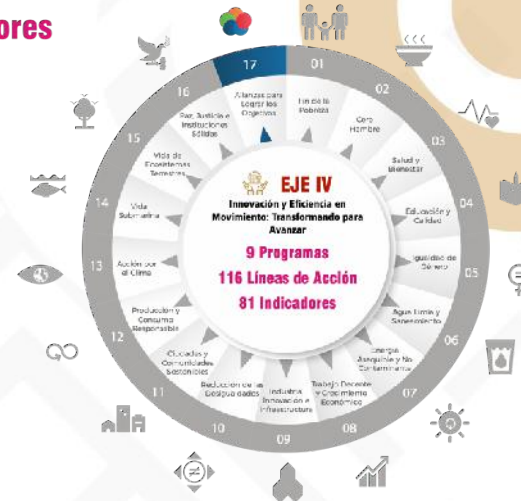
ores

17
Alianzas para Lograr los Objetivos
01
Fin de la Pobreza
02
Cero Hambre
03
Salud y Bienestar
04
Educación y Calidad
05
Igualdad de Género
06
Agua Limpia y Saneamiento
07
Energía Asequible y No Contaminante
08
Trabajo Decente y Crecimiento Económico
09
Industria, Innovación e Infraestructura
10
Reducción de las Desigualdades
11
Ciudades y Comunidades Sostenibles
12
Producción y Consumo Responsable
13
Acción por el Clima
14
Vida Submarina
15
Vida de Ecosistemas Terrestres
16
Paz, Justicia e Instituciones Sólidas

EJE IV
Innovación y Eficiencia en Movimiento: Transformando para Avanzar
9 Programas
116 Líneas de Acción
81 Indicadores